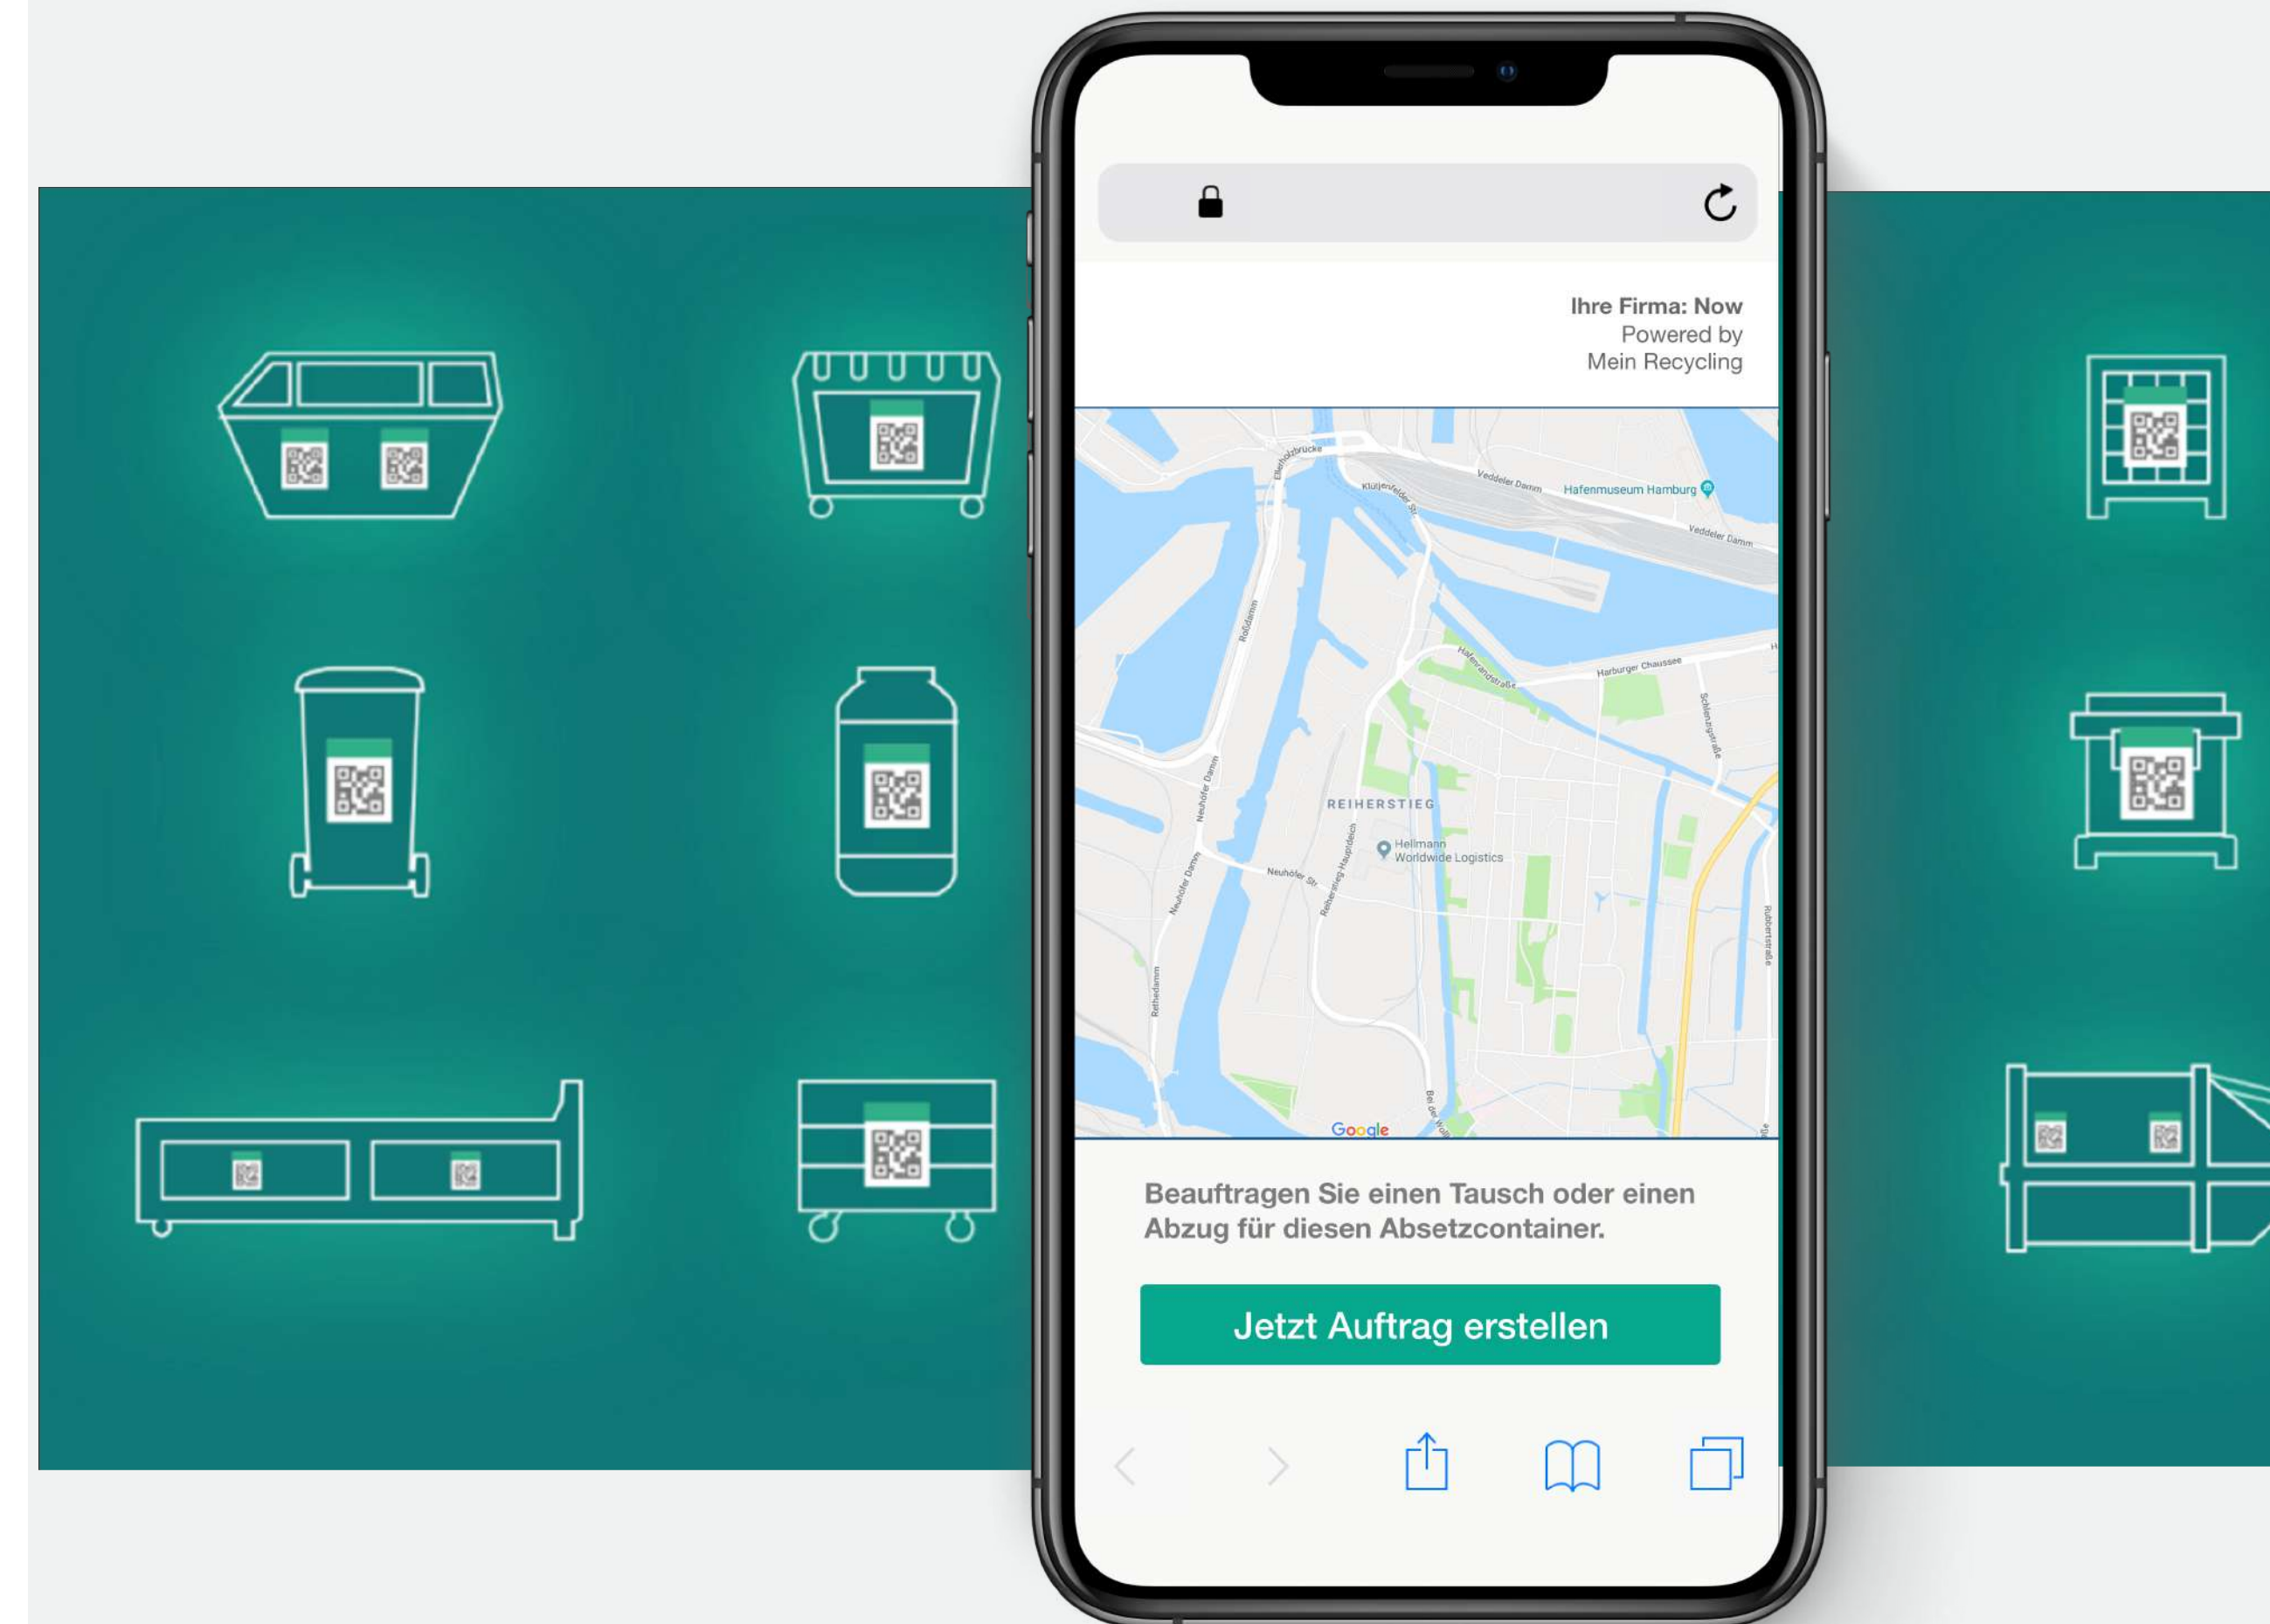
Ihre Firma: Now
Powered by
Mein Recycling

Ellerholzbrücke
Klütjenfelder Str.
Veddeler Damm
Hafenmuseum Hamburg
Veddeler Damm
Roßdamm
Hafenrandstraße
Harburger Chaussee
Schlenzigstraße
Neuhöfer Damm
REIHERSTIEG
Hellmann Worldwide Logistics
Neuhöfer Str.
Reiherstieg Hauptdeich
Neuhöfer Damm
Rubbertstraße
Rethedamm
Bei der Wollkämmerei
Google

Beauftragen Sie einen Tausch oder einen Abzug für diesen Absetzcontainer.

Jetzt Auftrag erstellen